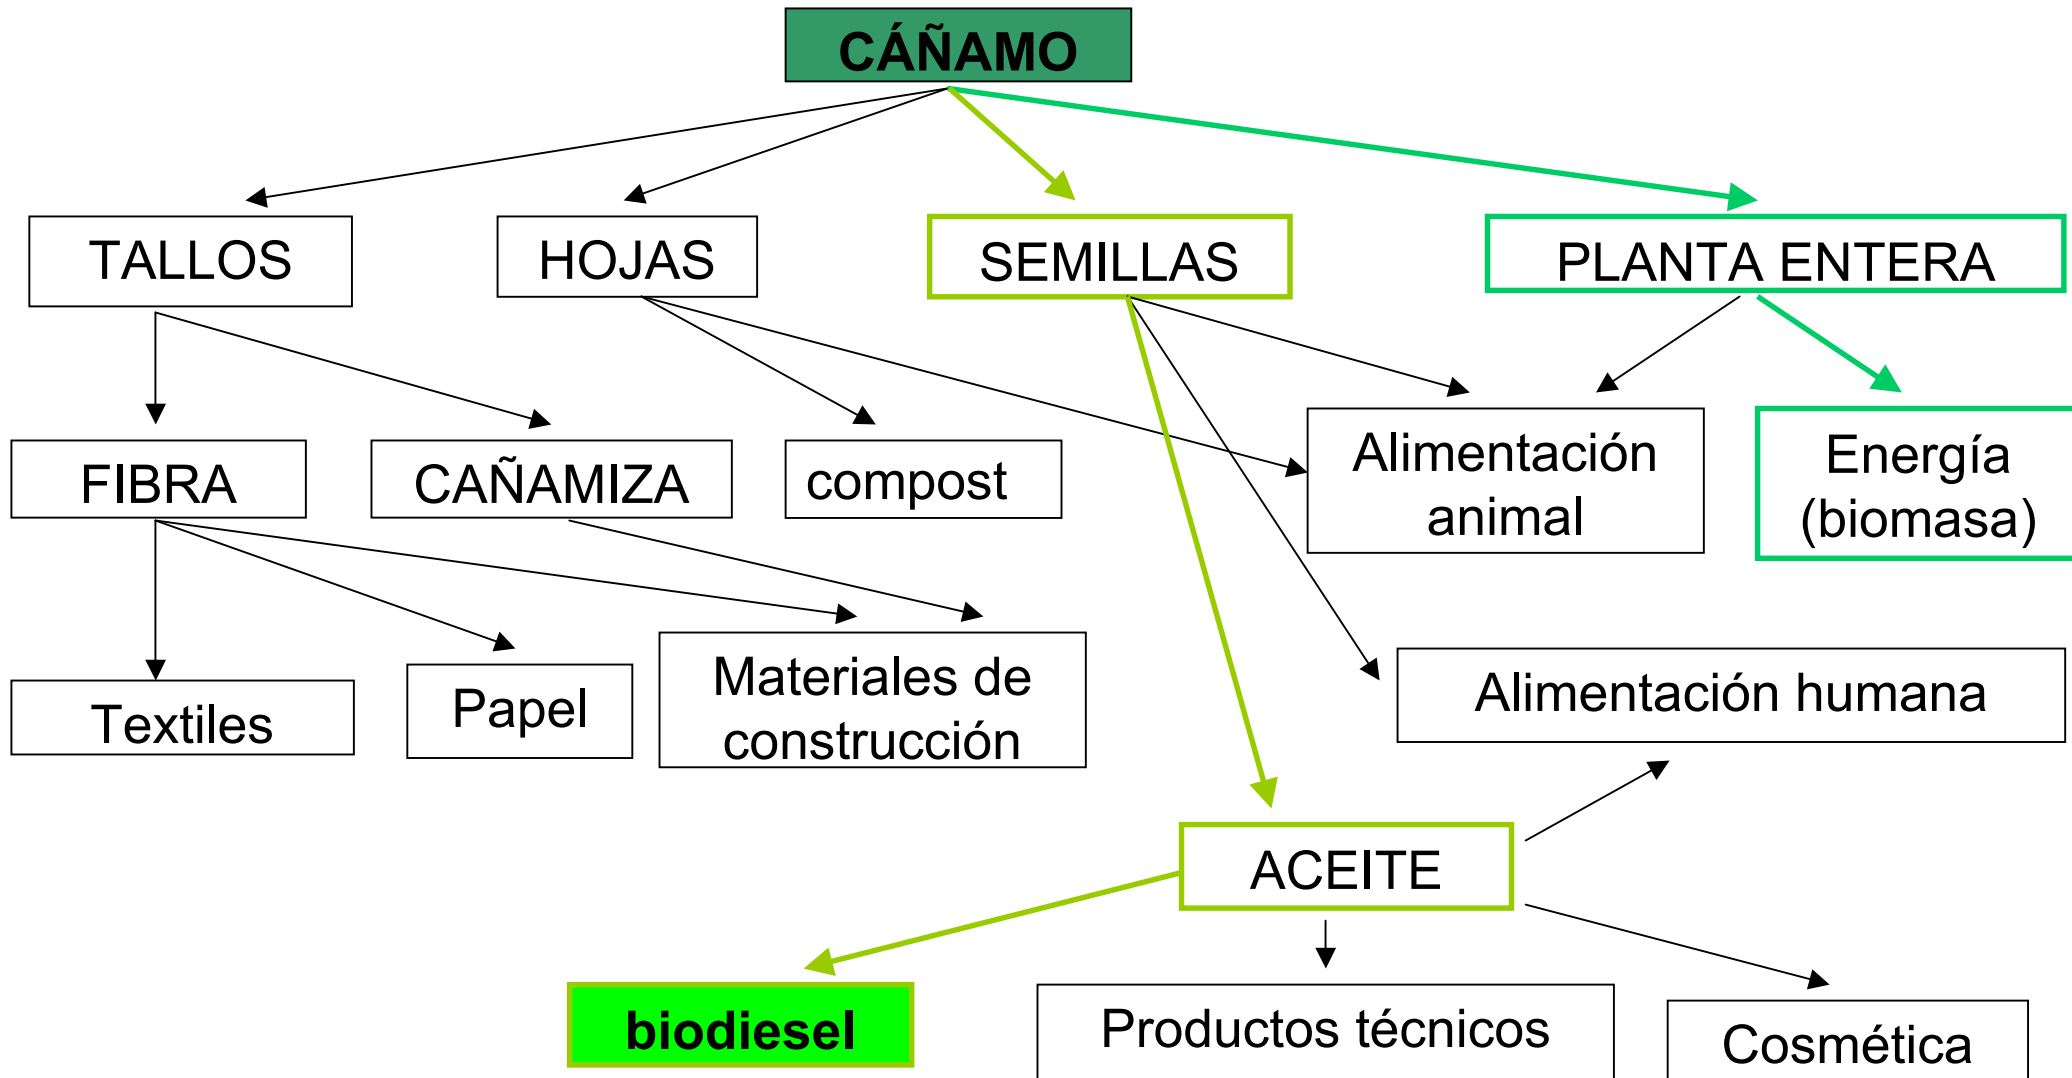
CÁÑAMO

TALLOS

HOJAS

SEMILLAS

PLANTA ENTERA

FIBRA

CAÑAMIZA

compost

Alimentación animal

Energía (biomasa)

Textiles

Papel

Materiales de construcción

Alimentación humana

ACEITE

biodiesel

Productos técnicos

Cosmética